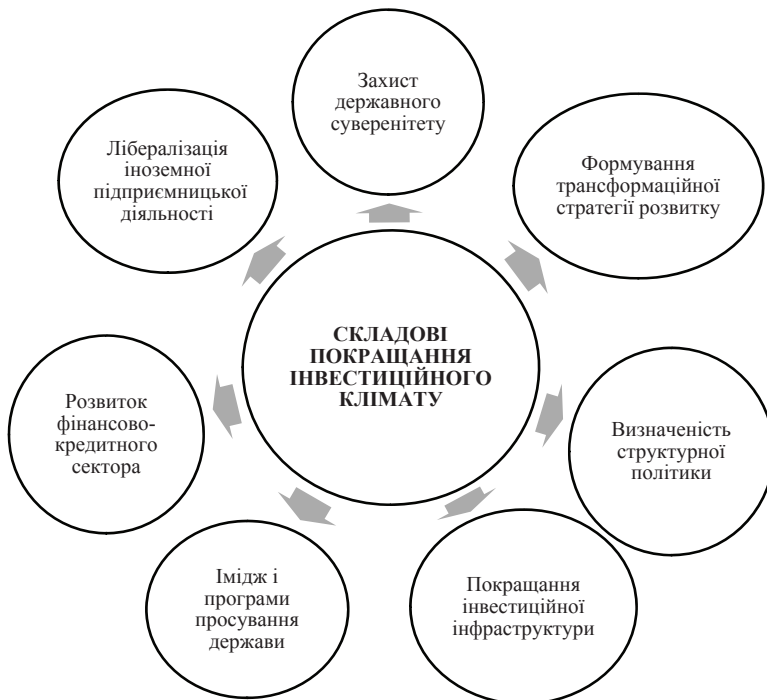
СКЛАДОВІ ПОКРАЩАННЯ ІНВЕСТИЦІЙНОГО КЛІМАТУ

Захист державного суверенітету

Формування трансформаційної стратегії розвитку

Визначеність структурної політики

Покращання інвестиційної інфраструктури

Імідж і програми просування держави

Розвиток фінансово-кредитного сектора

Лібералізація іноземної підприємницької діяльності